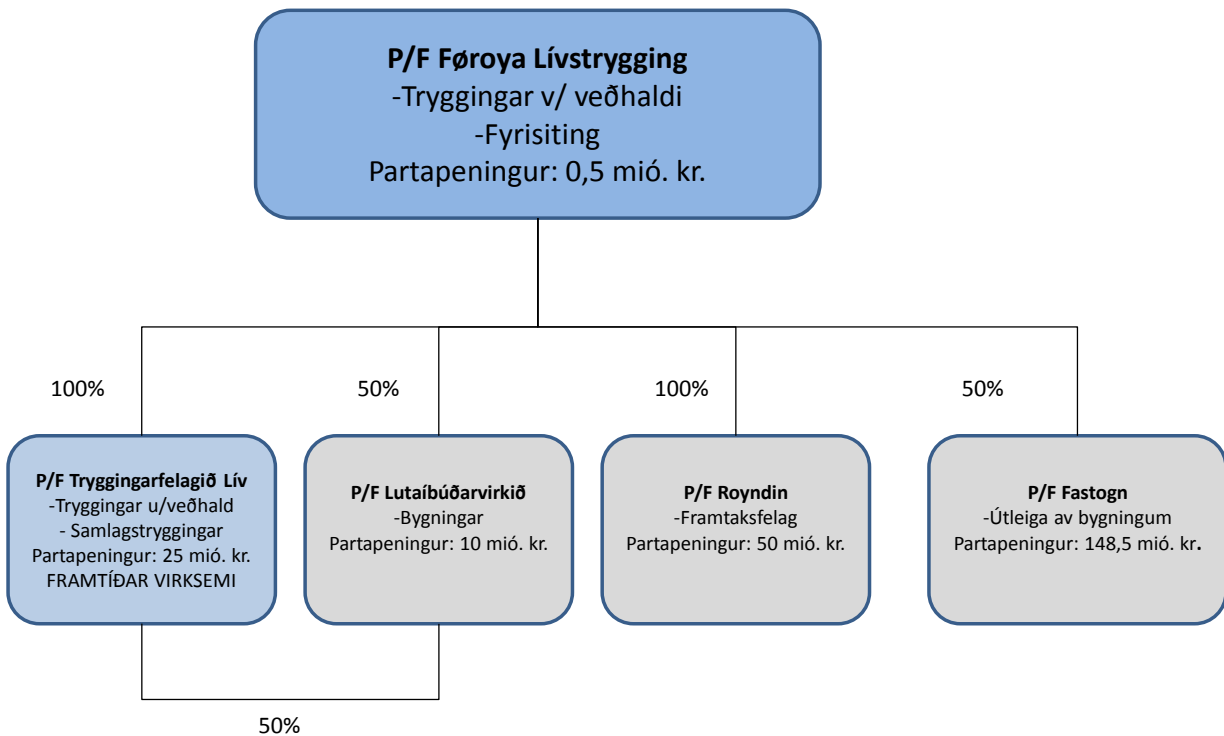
**P/F Føroya Lívstrygging**
-Tryggingar v/ veðhaldi
-Fyrisiting
Partapeningur: 0,5 mió. kr.

100%

50%

100%

50%

**P/F Tryggingarfelagið Lív**
-Tryggingar u/veðhald
- Samlagstryggingar
Partapeningur: 25 mió. kr.
FRAMTÍÐAR VIRKSEMI

**P/F Lutaíbúðarvirkið**
-Bygningar
Partapeningur: 10 mió. kr.

**P/F Royndin**
-Framtaksfelag
Partapeningur: 50 mió. kr.

**P/F Fastogn**
-Útleiga av bygningum
Partapeningur: 148,5 mió. kr.

50%